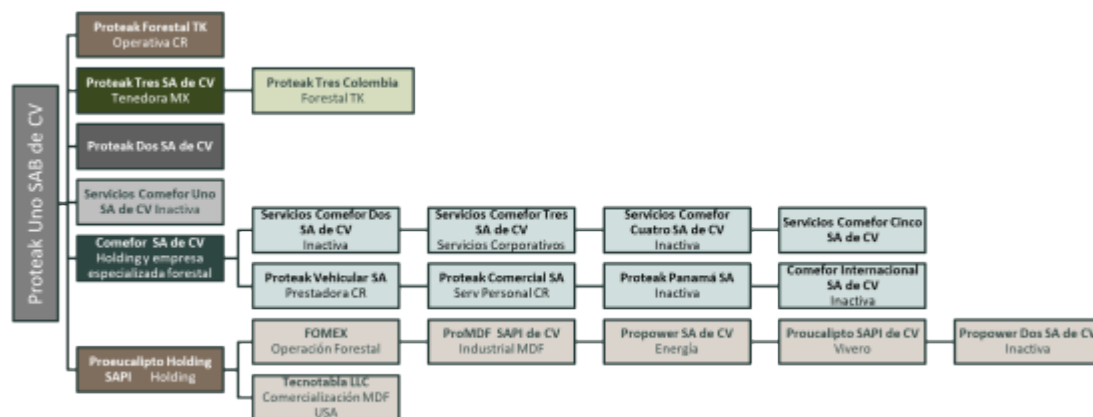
Proteak Uno SAB de CV

Proteak Forestal TK
Operativa CR

Proteak Tres SA de CV
Tenedora MX

Proteak Tres Colombia
Forestal TK

Proteak Dos SA de CV

Servicios Comefor Uno SA de CV Inactiva

Comefor SA de CV
Holding y empresa especializada forestal

Servicios Comefor Dos SA de CV
Inactiva

Servicios Comefor Tres SA de CV
Servicios Corporativos

Servicios Comefor Cuatro SA de CV
Inactiva

Servicios Comefor Cinco SA de CV

Proteak Vehicular SA
Prestadora CR

Proteak Comercial SA
Serv Personal CR

Proteak Panamá SA
Inactiva

Comefor Internacional SA de CV
Inactiva

Proeucalipto Holding SAPI Holding

FOMEX
Operación Forestal

ProMDF SAPI de CV
Industrial MDF

Propower SA de CV
Energía

Proucalipto SAPI de CV
Vivero

Propower Dos SA de CV
Inactiva

Tecnotabla LLC
Comercialización MDF USA